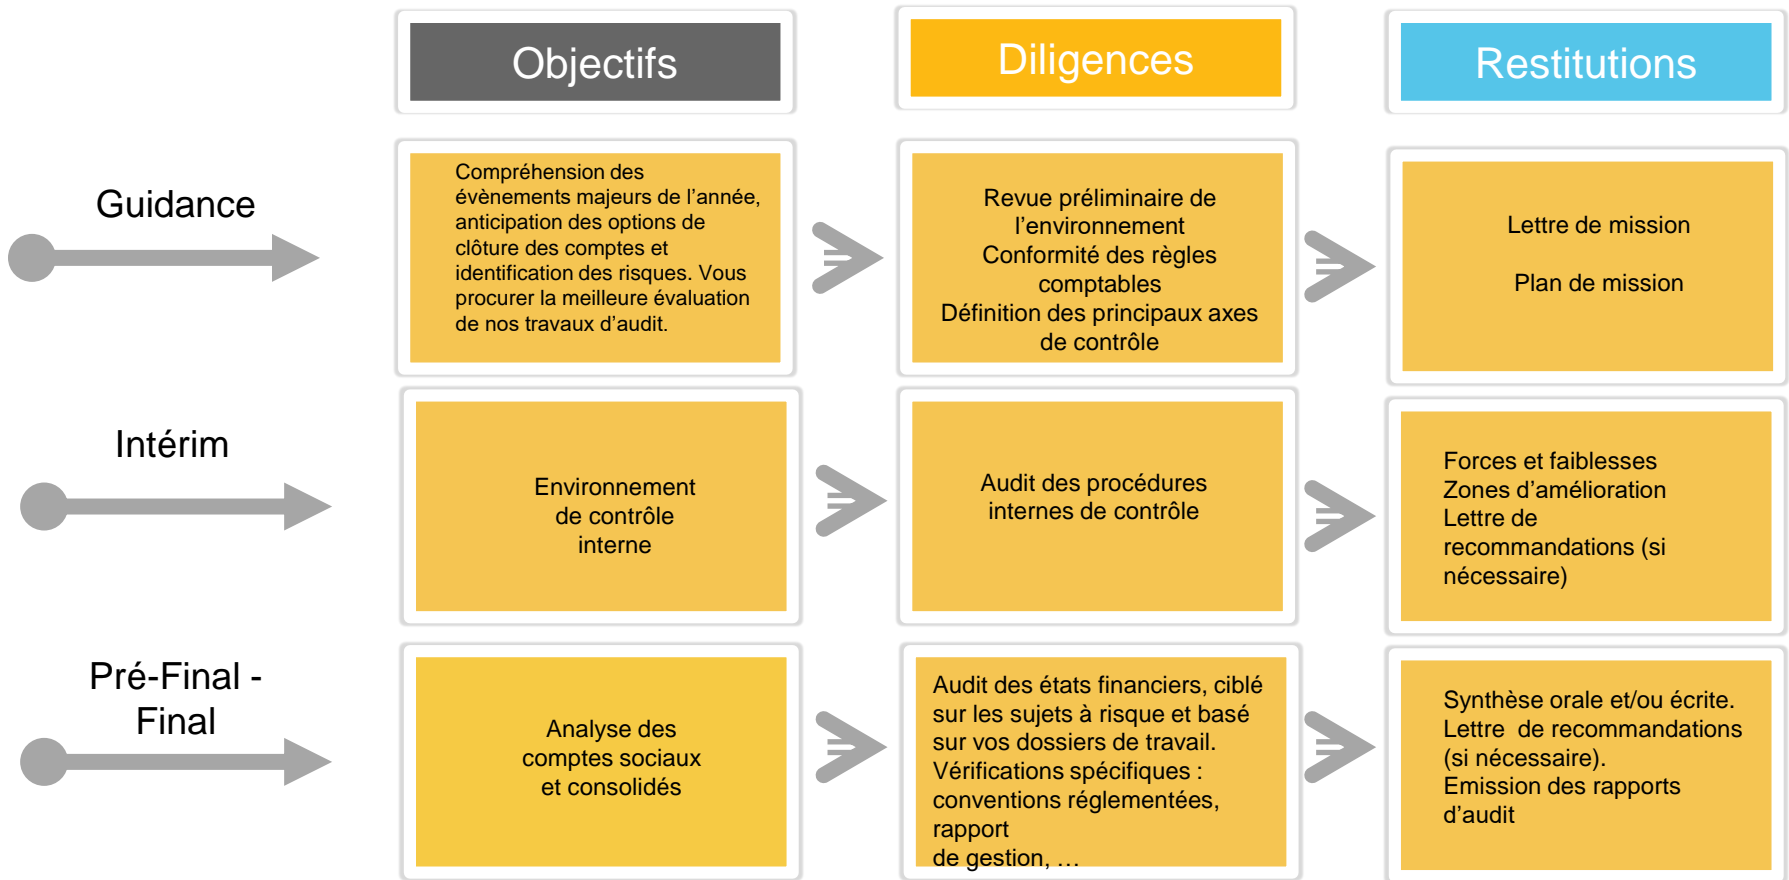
Objectifs

Diligences

Restitutions

Guidance

Compréhension des évènements majeurs de l'année, anticipation des options de clôture des comptes et identification des risques. Vous procurer la meilleure évaluation de nos travaux d'audit.

Revue préliminaire de l'environnement
Conformité des règles comptables
Définition des principaux axes de contrôle

Lettre de mission

Plan de mission

Intérim

Environnement de contrôle interne

Audit des procédures internes de contrôle

Forces et faiblesses
Zones d'amélioration
Lettre de recommandations (si nécessaire)

Pré-Final - Final

Analyse des comptes sociaux et consolidés

Audit des états financiers, ciblé sur les sujets à risque et basé sur vos dossiers de travail.
Vérifications spécifiques : conventions réglementées, rapport
de gestion, …

Synthèse orale et/ou écrite.
Lettre de recommandations (si nécessaire).
Emission des rapports d'audit